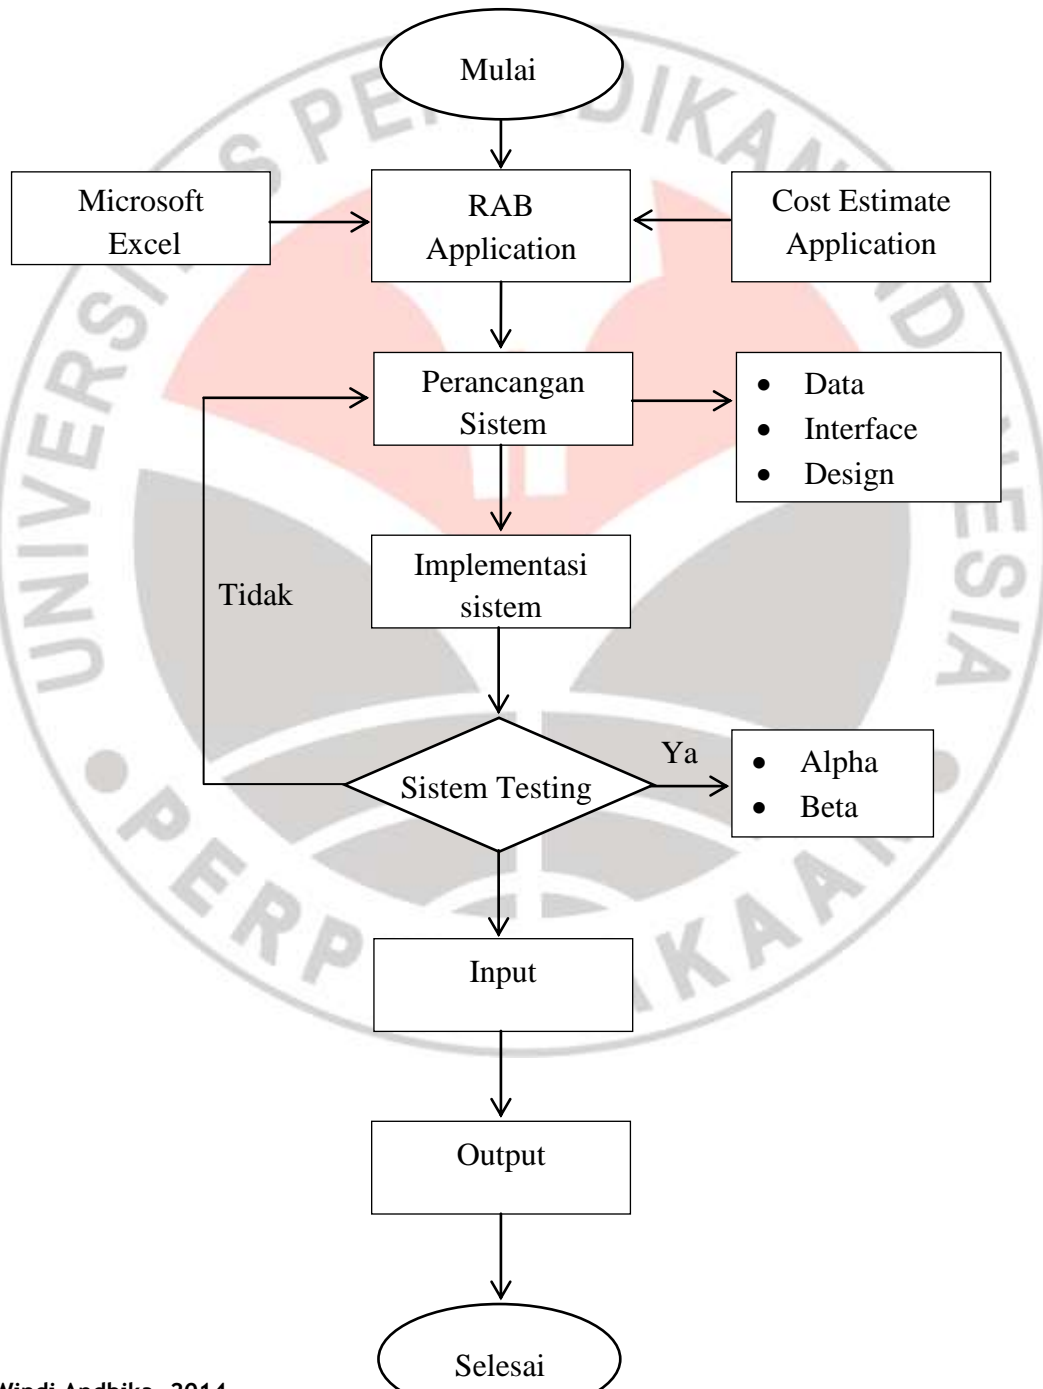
Mulai

Microsoft Excel

RAB Application

Cost Estimate Application

Perancangan Sistem

- Data
- Interface
- Design

Implementasi sistem

Tidak

Sistem Testing

Ya

- Alpha
- Beta

Input

Output

Selesai

Windi Andhika, 2014